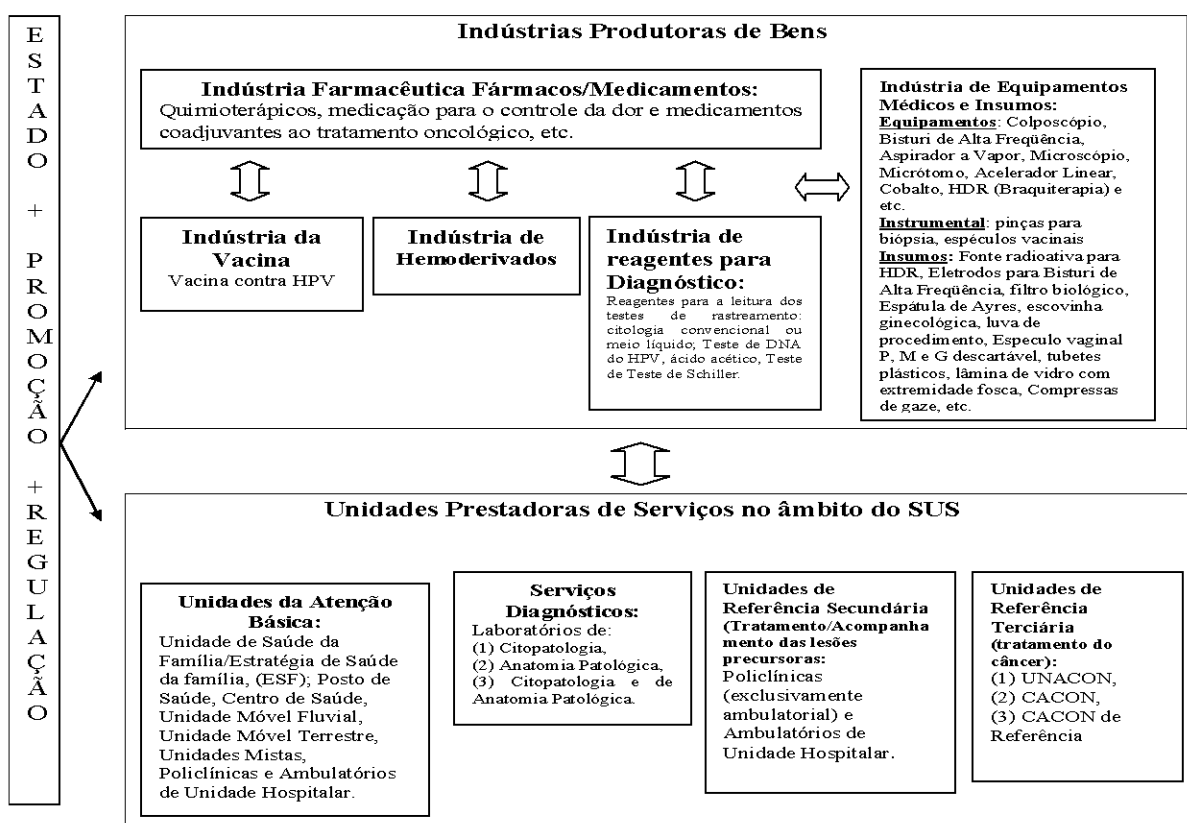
ESTADO + PROMOÇÃO + REGULAÇÃO

Indústrias Produtoras de Bens

Indústria Farmacêutica Fármacos/Medicamentos:
Quimioterápicos, medicação para o controle da dor e medicamentos coadjuvantes ao tratamento oncológico, etc.

Indústria da Vacina
Vacina contra HPV

Indústria de Hemoderivados

Indústria de reagentes para Diagnóstico:
Reagentes para a leitura dos testes de rastreamento: citologia convencional ou meio líquido; Teste de DNA do HPV, ácido acético, Teste de Teste de Schiller.

Indústria de Equipamentos Médicos e Insumos:
Equipamentos: Colposcópio, Bisturi de Alta Freqüência, Aspirador a Vapor, Microscópio, Micrótomo, Acelerador Linear, Cobalto, HDR (Braquiterapia) e etc.
Instrumental: pinças para biópsia, espéculos vacinais
Insumos: Fonte radioativa para HDR, Eletrodos para Bisturi de Alta Freqüência, filtro biológico, Espátula de Ayres, escovinha ginecológica, luva de procedimento, Especulo vaginal P, M e G descartável, tubetes plásticos, lâmina de vidro com extremidade fosca, Compressas de gaze, etc.

Unidades Prestadoras de Serviços no âmbito do SUS

Unidades da Atenção Básica:
Unidade de Saúde da Família/Estratégia de Saúde da família, (ESF); Posto de Saúde, Centro de Saúde, Unidade Móvel Fluvial, Unidade Móvel Terrestre, Unidades Mistas, Policlínicas e Ambulatórios de Unidade Hospitalar.

Serviços Diagnósticos:
Laboratórios de:
(1) Citopatologia,
(2) Anatomia Patológica,
(3) Citopatologia e de Anatomia Patológica.

Unidades de Referência Secundária (Tratamento/Acompanhamento das lesões precursoras:
Policlínicas (exclusivamente ambulatorial) e Ambulatórios de Unidade Hospitalar.

Unidades de Referência Terciária (tratamento do câncer):
(1) UNACON,
(2) CACON,
(3) CACON de Referência